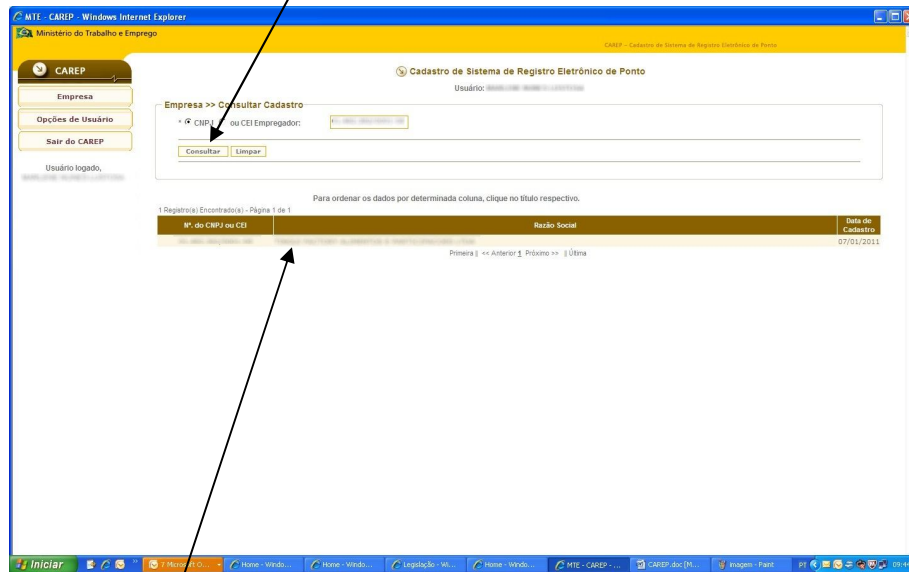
MTE - CAREP - Windows Internet Explorer

Ministério do Trabalho e Emprego

CAREP - Cadastro de Sistema de Registro Eletrônico de Ponto

CAREP

Empresa

Opções de Usuário

Sair do CAREP

Usuário logado,
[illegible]

Cadastro de Sistema de Registro Eletrônico de Ponto

Usuário: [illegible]

Empresa >> Consultar Cadastro

* CNPJ ou CEI Empregador: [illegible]

Consultar Limpar

Para ordenar os dados por determinada coluna, clique no título respectivo.

1 Registro(s) Encontrado(s) - Página 1 de 1

| Nº. do CNPJ ou CEI | Razão Social | Data de Cadastro |
|---|---|---|
| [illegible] | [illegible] | 07/01/2011 |

Primeira | << Anterior 1 Próximo >> | Última

Iniciar | 7 Microsoft O... | Home - Windo... | Home - Windo... | Legislação - Wi... | Home - Windo... | MTE - CAREP - ... | CAREP.doc [M... | imagem - Paint | PT | 09:4